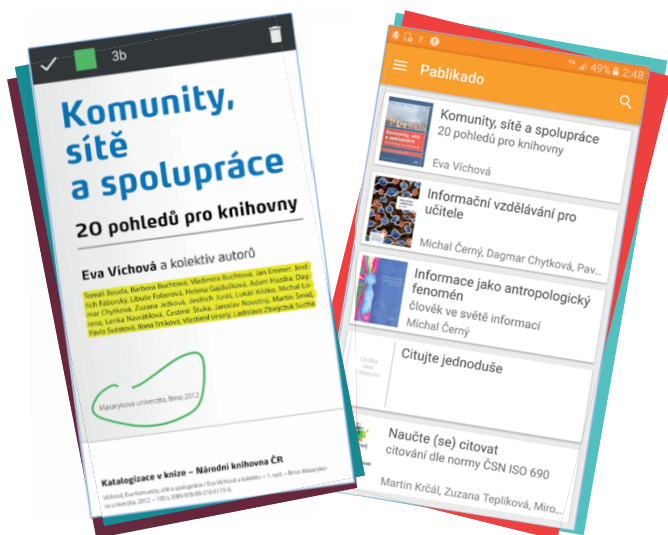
3b

Komunity, sítě a spolupráce
20 pohledů pro knihovny

Eva Víchová a kolektiv autorů

Tomáš Bouda, Barbora Buchtová, Vladimíra Buchtová, Jan Emmer, Jindřich Fáborský, Libuše Foberová, Helena Gajdušková, Adam Hazdra, Dagmar Chytková, Zuzana Ježková, Jindřich Jurás, Lukáš Krůtko, Michal Lorenz, Lenka Navrátilová, Čestmír Štuka, Jaroslav Novotný, Martin Šmíd, Pavla Švástová, Ilona Trtíková, Vlastimil Veselý, Ladislava Zbiejczuk Suchá

Masarykova univerzita, Brno 2012

Katalogizace v knize – Národní knihovna ČR

Víchová, Eva Komunity, sítě a spolupráce / Eva Víchová a kolektiv – 1. vyd. – Brno: Masarykova univerzita, 2012 – 100 s. ISBN 978-80-210-6115-6

49% 2:48
Pablikado

Komunity, sítě a spolupráce
20 pohledů pro knihovny
Eva Víchová

Informační vzdělávání pro učitele
Michal Černý, Dagmar Chytková, Pav...

Informace jako antropologický fenomén
člověk ve světě informací
Michal Černý

Citujte jednoduše

Naučte (se) citovat
citování dle normy ČSN ISO 690
Martin Krčál, Zuzana Teplíková, Miro...